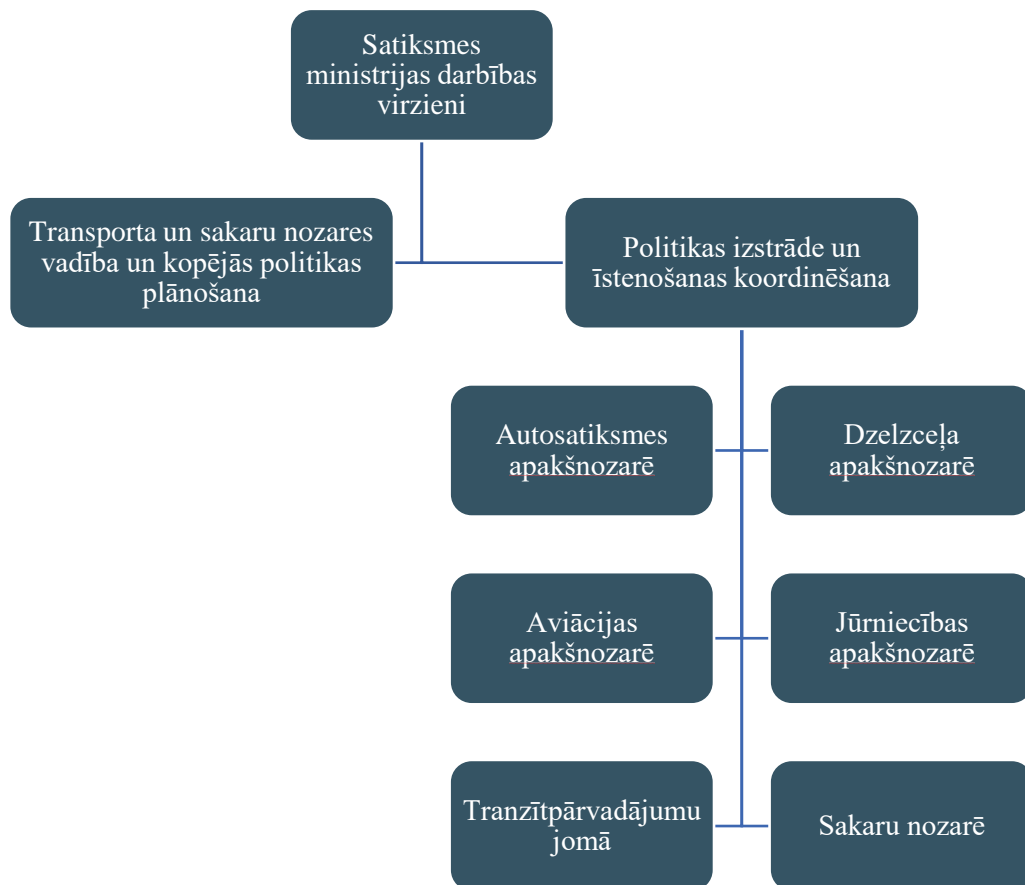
Satiksmes ministrijas darbības virzieni

Transporta un sakaru nozares vadība un kopējās politikas plānošana

Politikas izstrāde un īstenošanas koordinēšana

Autosatiksmes apakšnozarē

Dzelzceļa apakšnozarē

Aviācijas apakšnozarē

Jūrniecības apakšnozarē

Tranzītpārvadājumu jomā

Sakaru nozarē